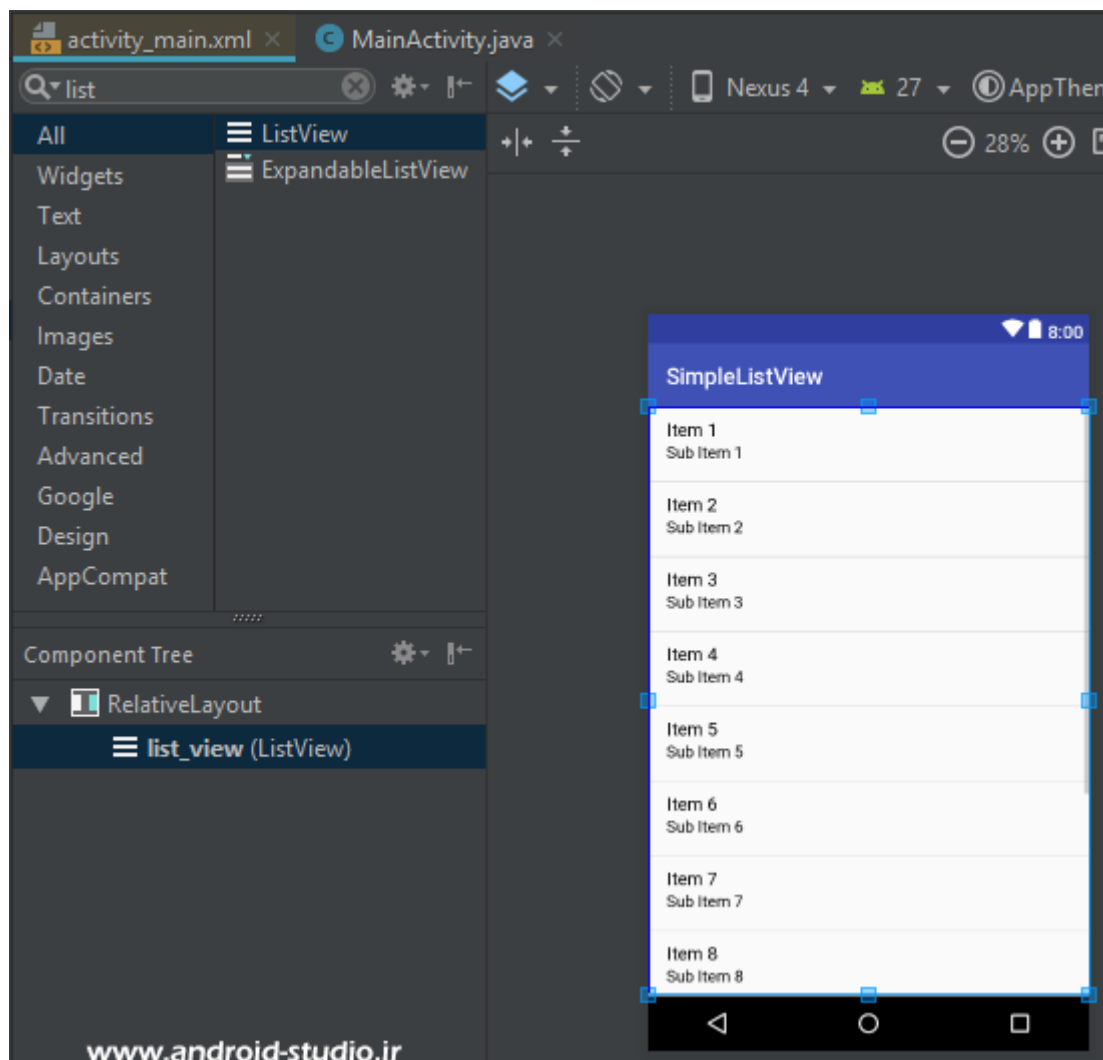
activity_main.xml × MainActivity.java ×

list

Nexus 4 27 AppThen

28%

All
Widgets
Text
Layouts
Containers
Images
Date
Transitions
Advanced
Google
Design
AppCompat

ListView
ExpandableListView

Component Tree

RelativeLayout
list_view (ListView)

8:00

SimpleListView

Item 1
Sub Item 1

Item 2
Sub Item 2

Item 3
Sub Item 3

Item 4
Sub Item 4

Item 5
Sub Item 5

Item 6
Sub Item 6

Item 7
Sub Item 7

Item 8
Sub Item 8

www.android-studio.ir